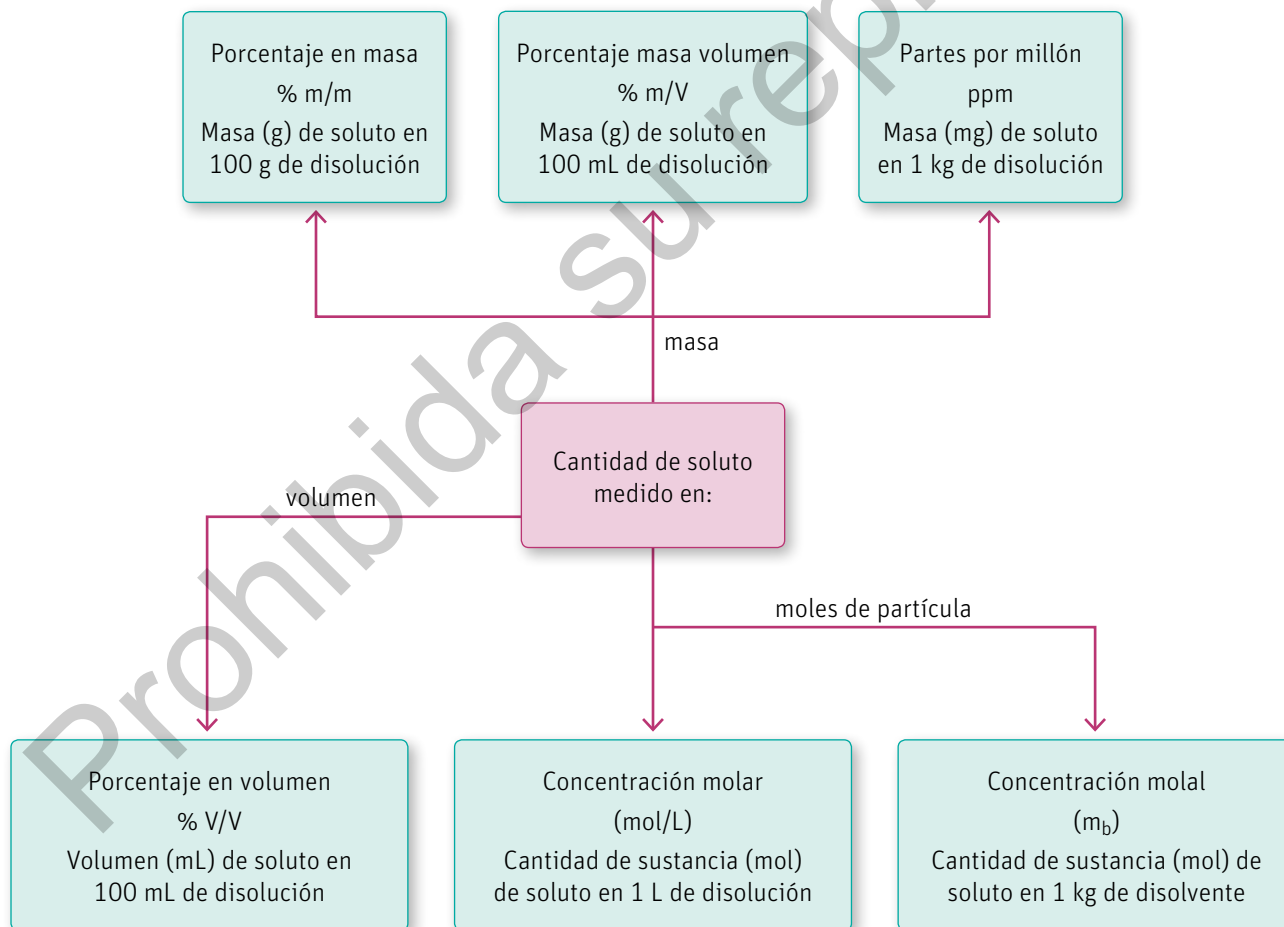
Porcentaje en masa
% m/m
Masa (g) de soluto en 100 g de disolución

Porcentaje masa volumen
% m/V
Masa (g) de soluto en 100 mL de disolución

Partes por millón
ppm
Masa (mg) de soluto en 1 kg de disolución

masa

Cantidad de soluto medido en:

volumen

moles de partícula

Porcentaje en volumen
% V/V
Volumen (mL) de soluto en 100 mL de disolución

Concentración molar
(mol/L)
Cantidad de sustancia (mol) de soluto en 1 L de disolución

Concentración molal
($m_b$)
Cantidad de sustancia (mol) de soluto en 1 kg de disolvente

Prohibida su reproducción